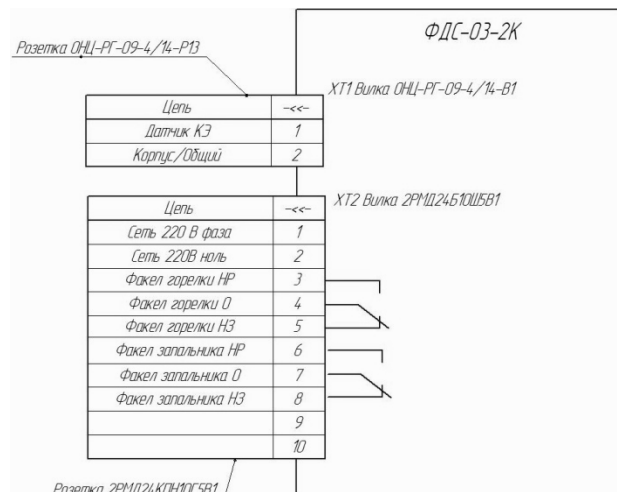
ФДС-03-2К

Розетка ОНЦ-РГ-09-4/14-Р13

XT1 Вилка ОНЦ-РГ-09-4/14-В1

| Цепь | -<<- |
|---|---|
| Датчик КЗ | 1 |
| Корпус/Общий | 2 |

XT2 Вилка 2РМД24Б10Ш5В1

| Цепь | -<<- |
|---|---|
| Сеть 220 В фаза | 1 |
| Сеть 220В ноль | 2 |
| Факел горелки НР | 3 |
| Факел горелки О | 4 |
| Факел горелки НЗ | 5 |
| Факел запальника НР | 6 |
| Факел запальника О | 7 |
| Факел запальника НЗ | 8 |
| | 9 |
| | 10 |

Розетка 2РМД24КПН10Г5В1